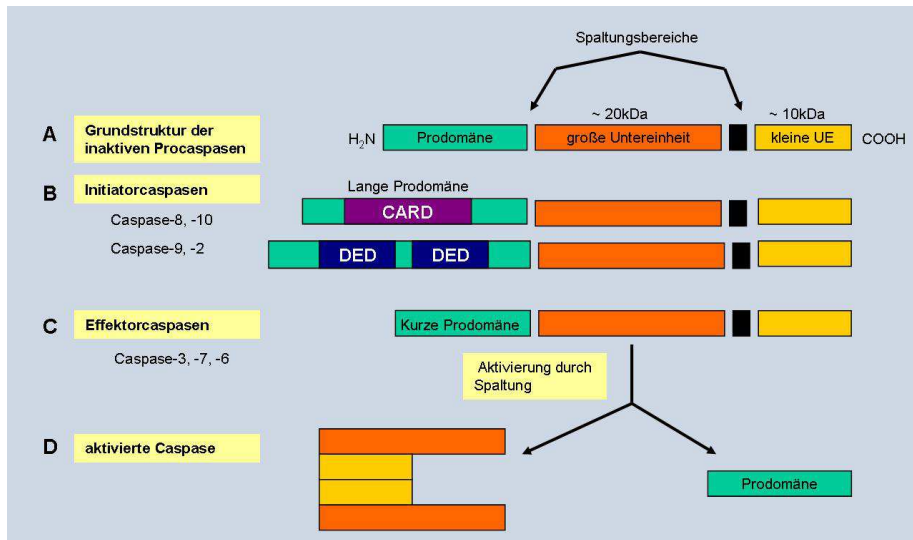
Spaltungsbereiche

~ 20kDa

~ 10kDa

A Grundstruktur der inaktiven Procaspasen

$H_2N$ Prodomäne große Untereinheit kleine UE COOH

B Initiatorcaspasen

Lange Prodomäne

Caspase-8, -10

CARD

Caspase-9, -2

DED DED

C Effektorcaspasen

Kurze Prodomäne

Caspase-3, -7, -6

Aktivierung durch Spaltung

D aktivierte Caspase

Prodomäne